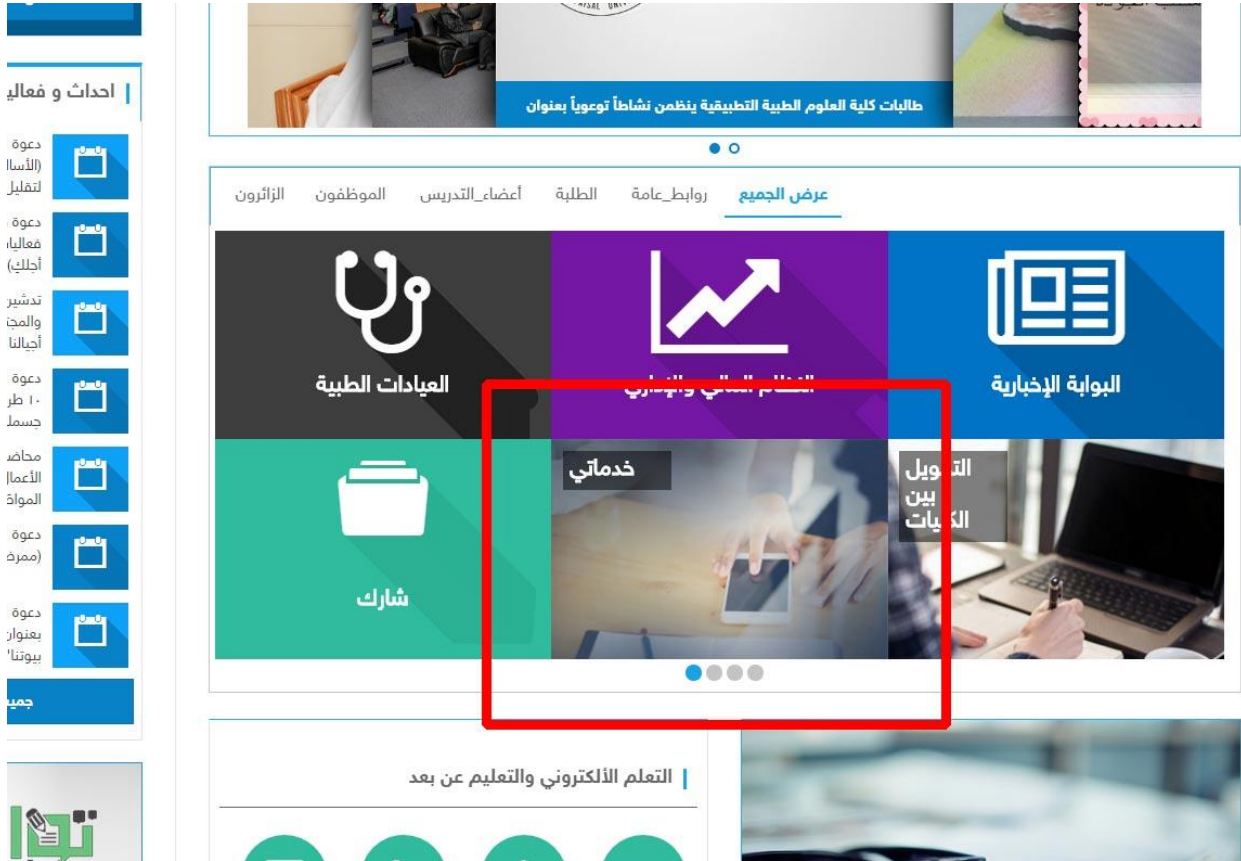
طالبات كلية العلوم الطبية التطبيقية ينظمن نشاطاً توعوياً بعنوان

عرض الجميع روابط_عامة الطلبة أعضاء_التدريس الموظفون الزائرون

البوابة الإخبارية

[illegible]

العيادات الطبية

التحويل بين الكليات

خدماتي

شارك

التعلم الألكتروني والتعليم عن بعد

احداث و فعالي

دعوة (الأسا لتقليل

دعوة فعاليا أجلك)

تدشير والمج أجيالنا

دعوة ١٠ طر جسمل

محاض الأعما المواة

دعوة (ممرة

دعوة بعنوار بيوتنا'

جمي